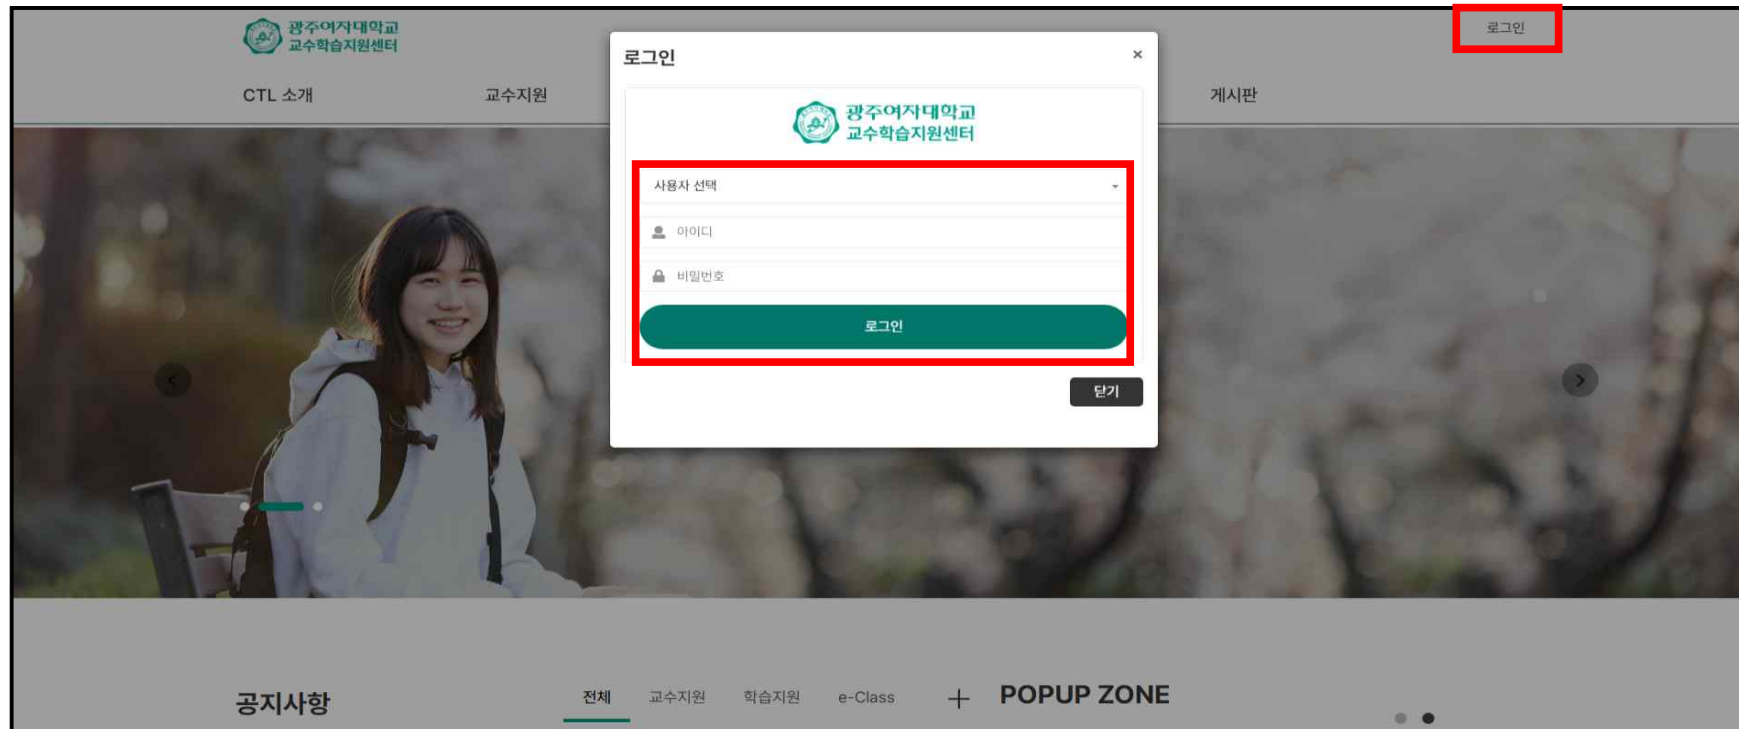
광주여자대학교
교수학습지원센터

로그인

CTL 소개 교수지원 게시판

로그인 ×

광주여자대학교
교수학습지원센터

사용자 선택

아이디

비밀번호

로그인

닫기

공지사항

전체 교수지원 학습지원 e-Class +

POPUP ZONE